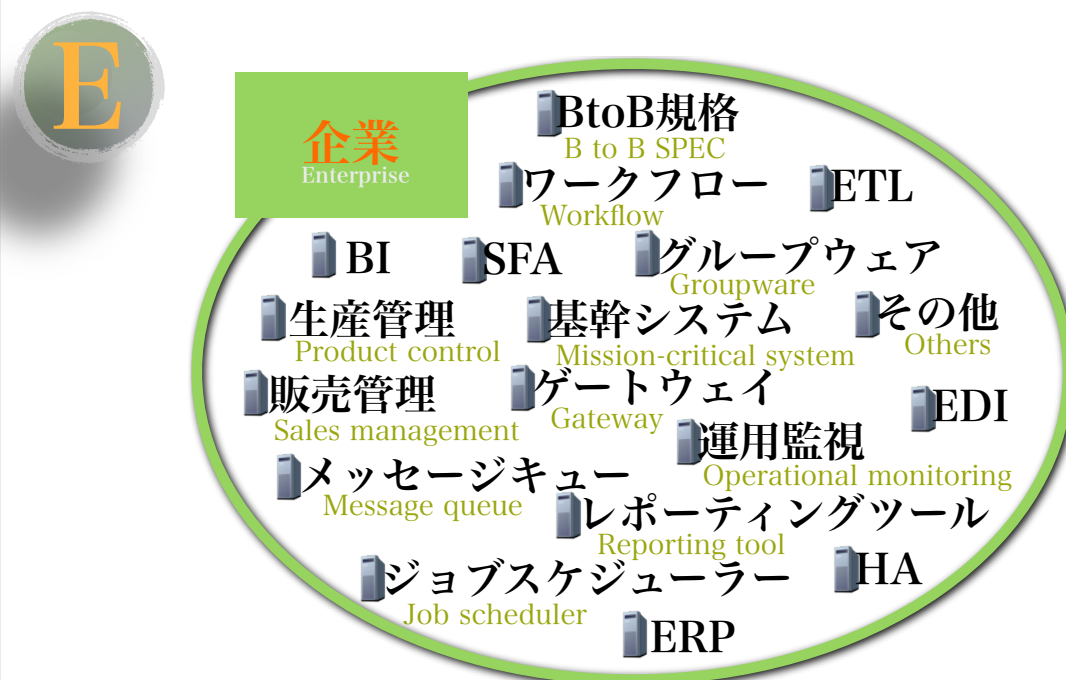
E

企業
Enterprise

BtoB規格
B to B SPEC

ワークフロー
Workflow

ETL

BI

SFA

グループウェア
Groupware

生産管理
Product control

基幹システム
Mission-critical system

その他
Others

販売管理
Sales management

ゲートウェイ
Gateway

EDI

運用監視
Operational monitoring

メッセージキュー
Message queue

レポーティングツール
Reporting tool

ジョブスケジューラー
Job scheduler

HA

ERP